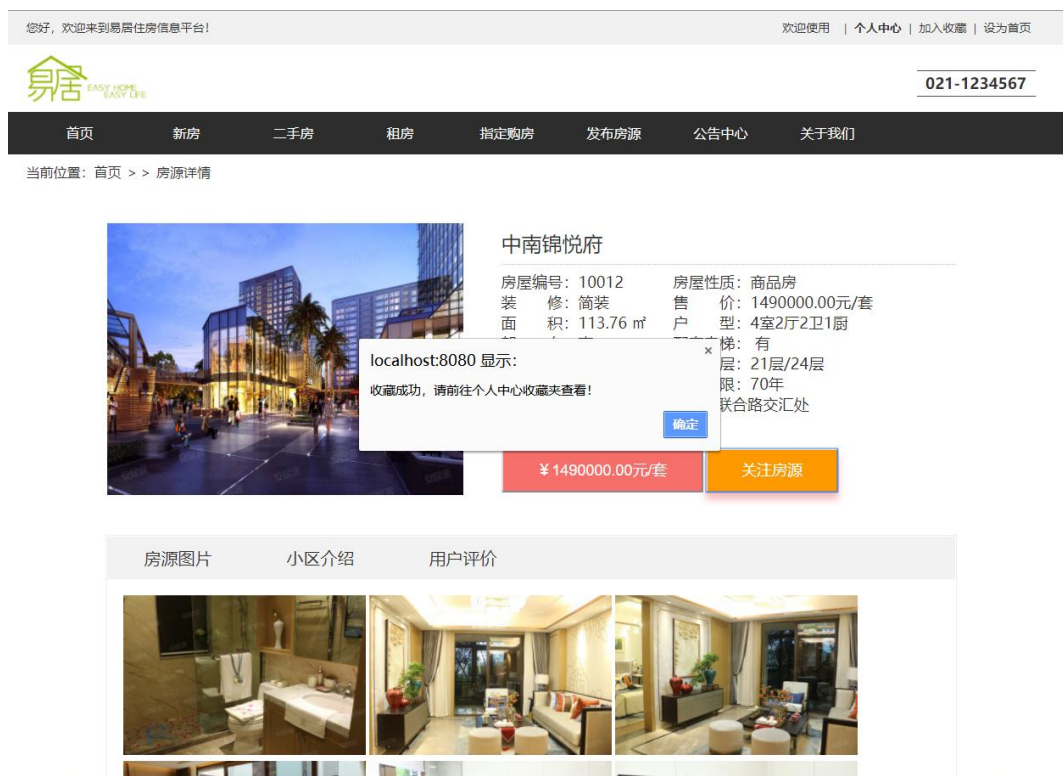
您好，欢迎来到易居住房信息平台！

欢迎使用 | 个人中心 | 加入收藏 | 设为首页

易居 EASY HOME EASY LIFE

021-1234567

首页 新房 二手房 租房 指定购房 发布房源 公告中心 关于我们

当前位置：首页 > > 房源详情

中南锦悦府

房屋编号：10012
房屋性质：商品房
装 修：简装
售 价：1490000.00元/套
面 积：113.76 ㎡
户 型：4室2厅2卫1厨
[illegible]梯：有
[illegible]层：21层/24层
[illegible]限：70年
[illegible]联合路交汇处

localhost:8080 显示：
收藏成功，请前往个人中心收藏夹查看！
确定

¥ 1490000.00元/套
关注房源

房源图片 小区介绍 用户评价